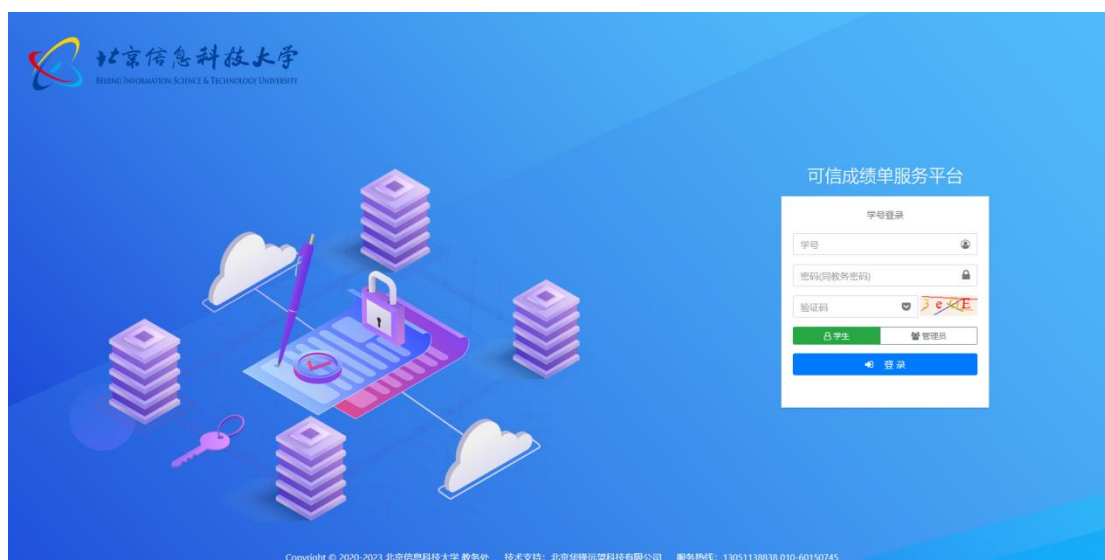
北京信息科技大学
BEIJING INFORMATION SCIENCE & TECHNOLOGY UNIVERSITY

可信成绩单服务平台

学号登录

学号

密码(同教务密码)

验证码

e E

学生

管理员

登 录

Copyright © 2020-2023 北京信息科技大学 教务处 技术支持：北京华锋远望科技有限公司 服务热线：13051138838 010-60150745